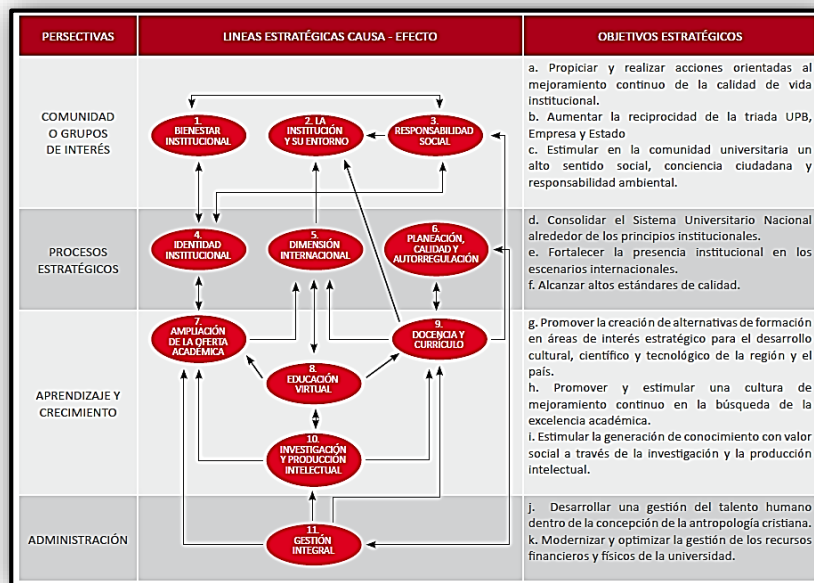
| PERSECTIVAS | LINEAS ESTRATÉGICAS CAUSA - EFECTO | OBJETIVOS ESTRATÉGICOS |
|---|---|---|
| COMUNIDAD O GRUPOS DE INTERÉS | 1. BIENESTAR INSTITUCIONAL; 2. LA INSTITUCIÓN Y SU ENTORNO; 3. RESPONSABILIDAD SOCIAL | a. Propiciar y realizar acciones orientadas al mejoramiento continuo de la calidad de vida institucional. b. Aumentar la reciprocidad de la triada UPB, Empresa y Estado c. Estimular en la comunidad universitaria un alto sentido social, conciencia ciudadana y responsabilidad ambiental. |
| PROCESOS ESTRATÉGICOS | 4. IDENTIDAD INSTITUCIONAL; 5. DIMENSIÓN INTERNACIONAL; 6. PLANEACIÓN, CALIDAD Y AUTORREGULACIÓN | d. Consolidar el Sistema Universitario Nacional alrededor de los principios institucionales. e. Fortalecer la presencia institucional en los escenarios internacionales. f. Alcanzar altos estándares de calidad. |
| APRENDIZAJE Y CRECIMIENTO | 7. AMPLIACIÓN DE LA OFERTA ACADÉMICA; 9. DOCENCIA Y CURRÍCULO; 8. EDUCACIÓN VIRTUAL; 10. INVESTIGACIÓN Y PRODUCCIÓN INTELECTUAL | g. Promover la creación de alternativas de formación en áreas de interés estratégico para el desarrollo cultural, científico y tecnológico de la región y el país. h. Promover y estimular una cultura de mejoramiento continuo en la búsqueda de la excelencia académica. i. Estimular la generación de conocimiento con valor social a través de la investigación y la producción intelectual. |
| ADMINISTRACIÓN | 11. GESTIÓN INTEGRAL | j. Desarrollar una gestión del talento humano dentro de la concepción de la antropología cristiana. k. Modernizar y optimizar la gestión de los recursos financieros y físicos de la universidad. |